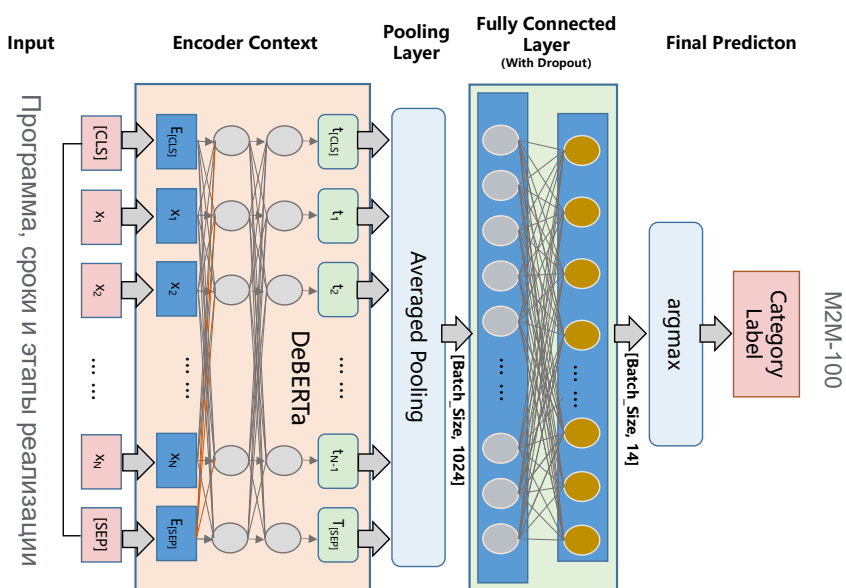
Input

Encoder Context

Pooling Layer

Fully Connected Layer
(With Dropout)

Final Predicton

Программа, сроки и этапы реализации

[CLS]
$x_1$
$x_2$
... ...
$x_N$
[SEP]

$E_{[CLS]}$
$x_1$
$x_2$
... ...
$x_N$
$E_{[SEP]}$

$t_{[CLS]}$
$t_1$
$t_2$
... ...
$t_{N-1}$
$T_{[SEP]}$

DeBERTa

Averaged Pooling

[Batch_Size, 1024]

... ...

... ...

[Batch_Size, 14]

argmax

Category Label

M2M-100